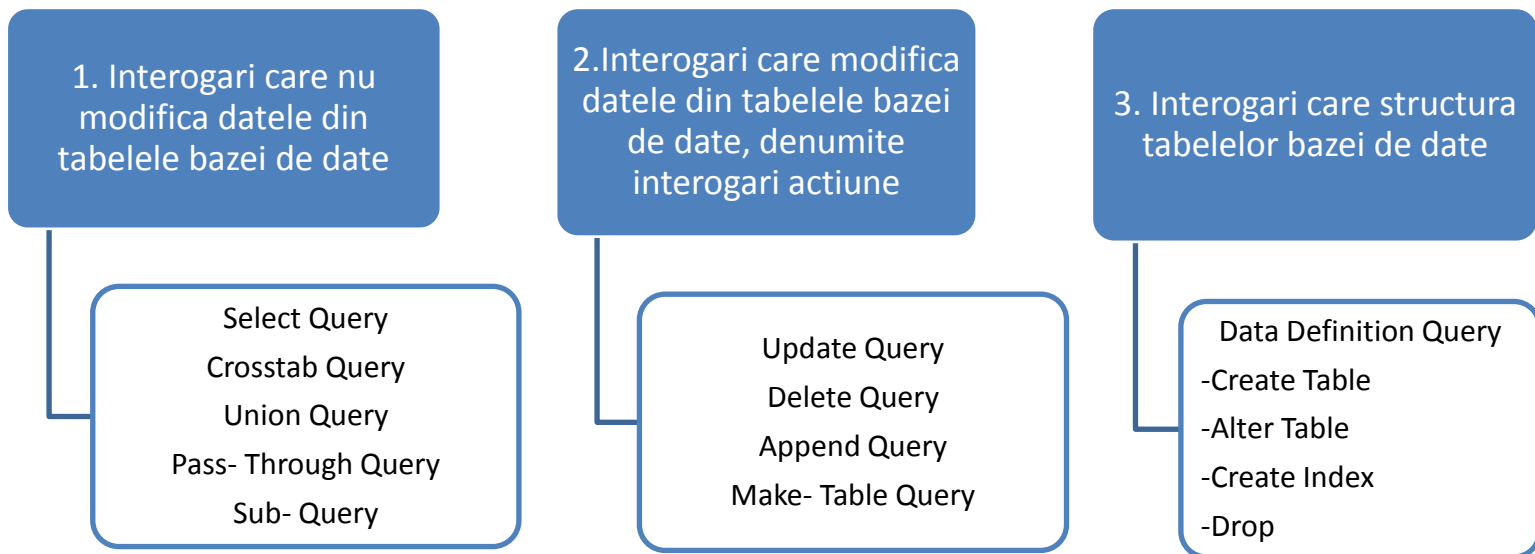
1. Interogari care nu modifica datele din tabelele bazei de date

Select Query
Crosstab Query
Union Query
Pass- Through Query
Sub- Query

2.Interogari care modifica datele din tabelele bazei de date, denumite interogari actiune

Update Query
Delete Query
Append Query
Make- Table Query

3. Interogari care structura tabelelor bazei de date

Data Definition Query
-Create Table
-Alter Table
-Create Index
-Drop